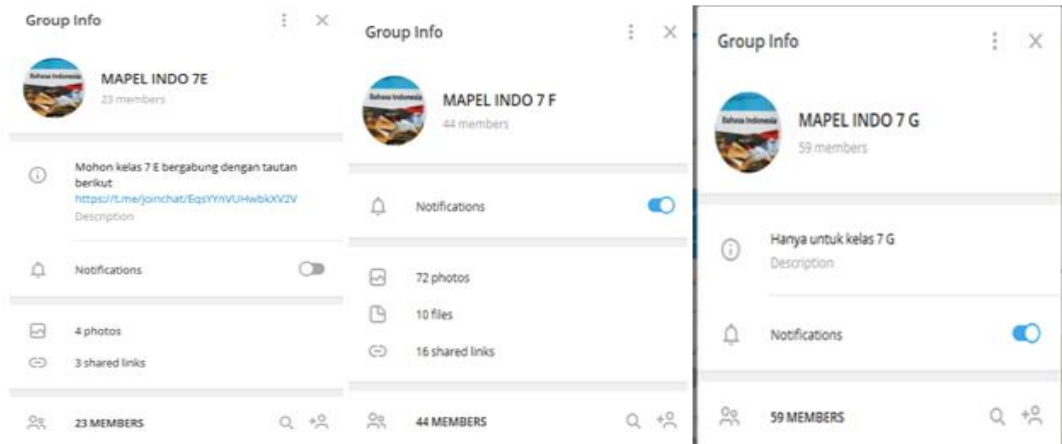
Group Info

Bahasa Indonesia

MAPEL INDO 7E

23 members

Mohon kelas 7 E bergabung dengan tautan berikut

https://t.me/joinchat/EqsYYnVUHwbkXV2V

Description

Notifications

4 photos

3 shared links

23 MEMBERS

Group Info

Bahasa Indonesia

MAPEL INDO 7 F

44 members

Notifications

72 photos

10 files

16 shared links

44 MEMBERS

Group Info

Bahasa Indonesia

MAPEL INDO 7 G

59 members

Hanya untuk kelas 7 G

Description

Notifications

59 MEMBERS